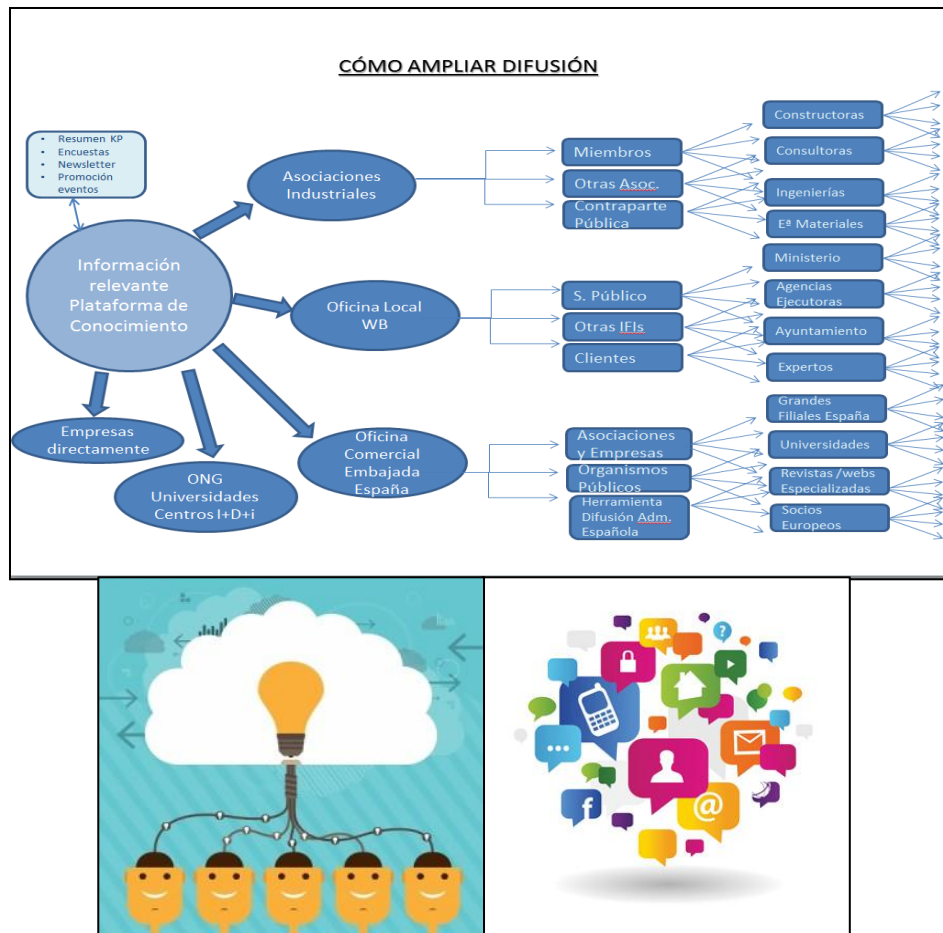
CÓMO AMPLIAR DIFUSIÓN

- Resumen KP
- Encuestas
- Newsletter
- Promoción eventos

Información relevante Plataforma de Conocimiento

Asociaciones Industriales

Miembros

Otras Asoc.

Contraparte Pública

Constructoras

Consultoras

Ingenierías

Eª Materiales

Oficina Local WB

S. Público

Otras IFIs

Clientes

Ministerio

Agencias Ejecutoras

Ayuntamiento

Expertos

Empresas directamente

ONG Universidades Centros I+D+i

Oficina Comercial Embajada España

Asociaciones y Empresas

Organismos Públicos

Herramienta Difusión Adm. Española

Grandes Filiales España

Universidades

Revistas /webs Especializadas

Socios Europeos